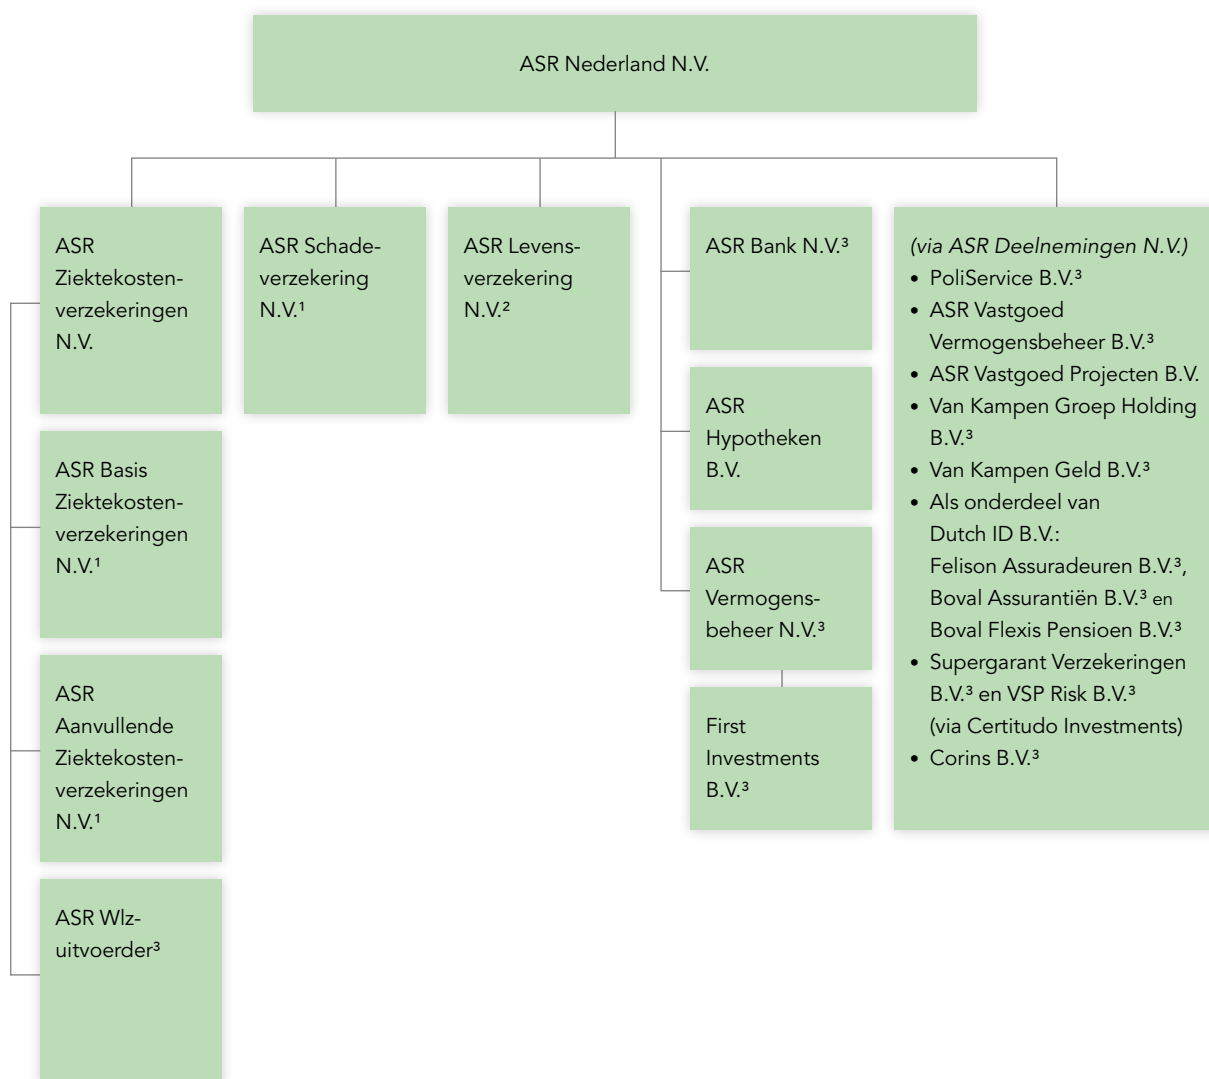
ASR Nederland N.V.

ASR Ziektekostenverzekeringen N.V.

ASR Basis Ziektekostenverzekeringen N.V.¹

ASR Aanvullende Ziektekostenverzekeringen N.V.¹

ASR Wlz-uitvoerder³

ASR Schadeverzekering N.V.¹

ASR Levensverzekering N.V.²

ASR Bank N.V.³

ASR Hypotheken B.V.

ASR Vermogensbeheer N.V.³

First Investments B.V.³

*(via ASR Deelnemingen N.V.)*
• PoliService B.V.³
• ASR Vastgoed Vermogensbeheer B.V.³
• ASR Vastgoed Projecten B.V.
• Van Kampen Groep Holding B.V.³
• Van Kampen Geld B.V.³
• Als onderdeel van Dutch ID B.V.: Felison Assuradeuren B.V.³, Boval Assurantiën B.V.³ en Boval Flexis Pensioen B.V.³
• Supergarant Verzekeringen B.V.³ en VSP Risk B.V.³ (via Certitudo Investments)
• Corins B.V.³